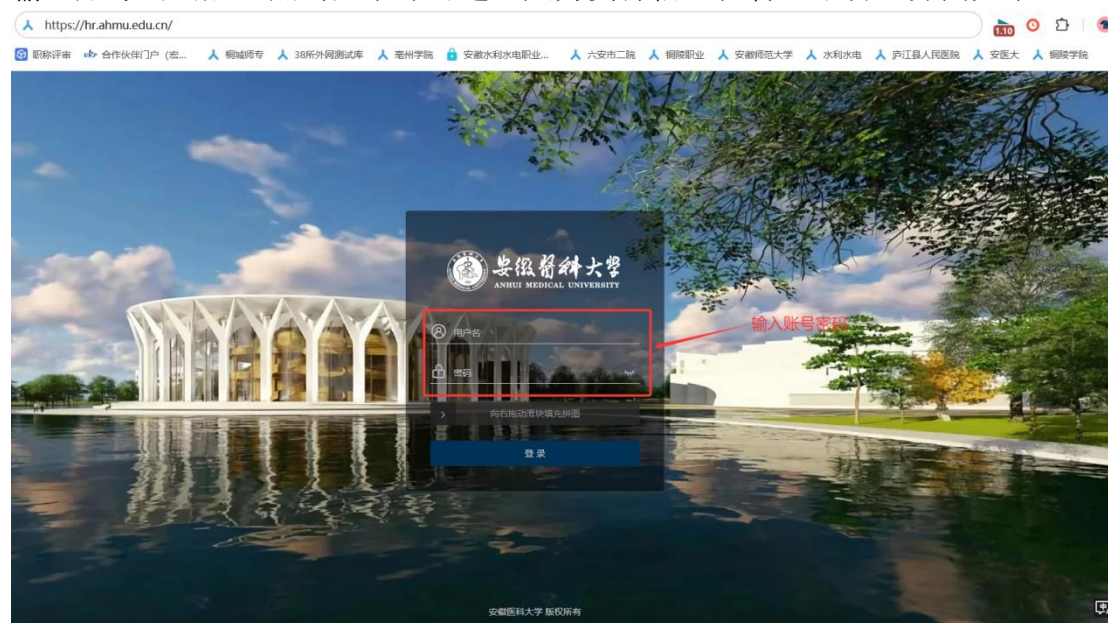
https://hr.ahmu.edu.cn/

1.10

职称评审 合作伙伴门户（宏... 铜城师专 38所外网测试库 亳州学院 安徽水利水电职业... 六安市二院 铜陵职业 安徽师范大学 水利水电 庐江县人民医院 安医大 铜陵学院

安徽医科大学
ANHUI MEDICAL UNIVERSITY

用户名

密码

输入账号密码

向右拖动滑块填充拼图

登录

安徽医科大学 版权所有